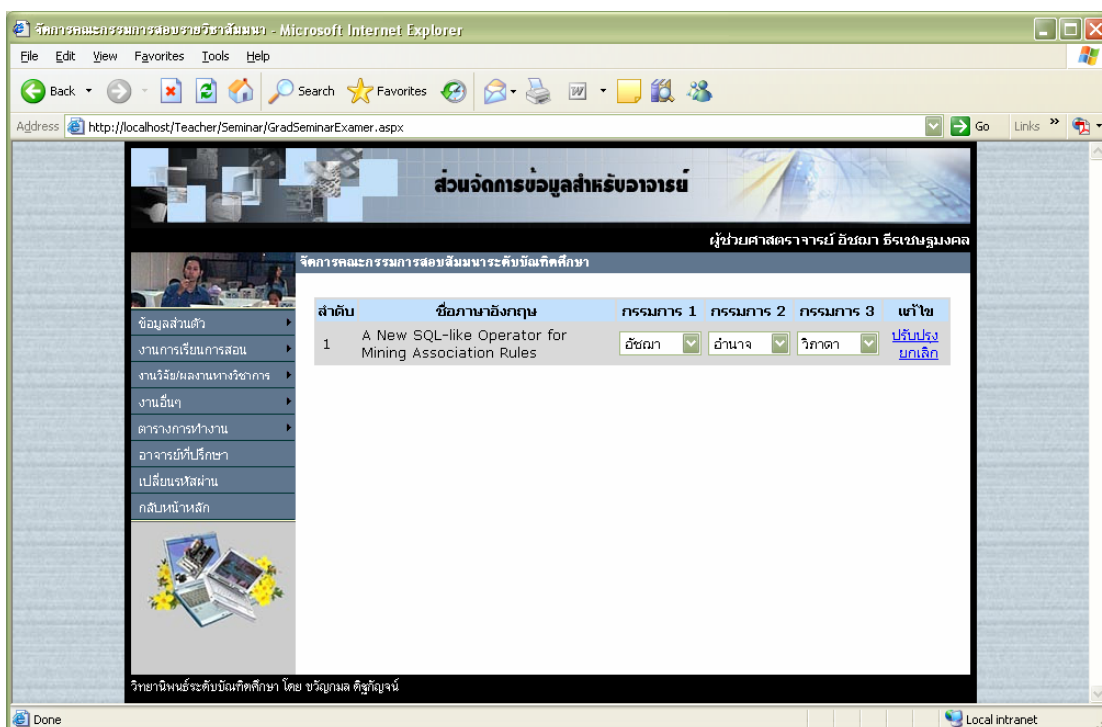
จัดการคณะกรรมการสอบรายวิชาสัมมนา - Microsoft Internet Explorer

File Edit View Favorites Tools Help

Back Search Favorites

Address http://localhost/Teacher/Seminar/GradSeminarExamer.aspx Go Links

ส่วนจัดการข้อมูลสำหรับอาจารย์

ผู้ช่วยศาสตราจารย์ อัชฌา ธีรเชษฐมงคล

จัดการคณะกรรมการสอบสัมมนาระดับบัณฑิตศึกษา

ข้อมูลส่วนตัว
งานการเรียนการสอน
งานวิจัย/ผลงานทางวิชาการ
งานอื่นๆ
ตารางการทำงาน
อาจารย์ที่ปรึกษา
เปลี่ยนรหัสผ่าน
กลับหน้าหลัก

| ลำดับ | ชื่อภาษาอังกฤษ | กรรมการ 1 | กรรมการ 2 | กรรมการ 3 | แก้ไข |
|---|---|---|---|---|---|
| 1 | A New SQL-like Operator for Mining Association Rules | อัชฌา | อำนาจ | วิภาดา | ปรับปรุง ยกเลิก |

วิทยานิพนธ์ระดับบัณฑิตศึกษา โดย ขวัญกมล ดิฐกัญจน์

Done Local intranet